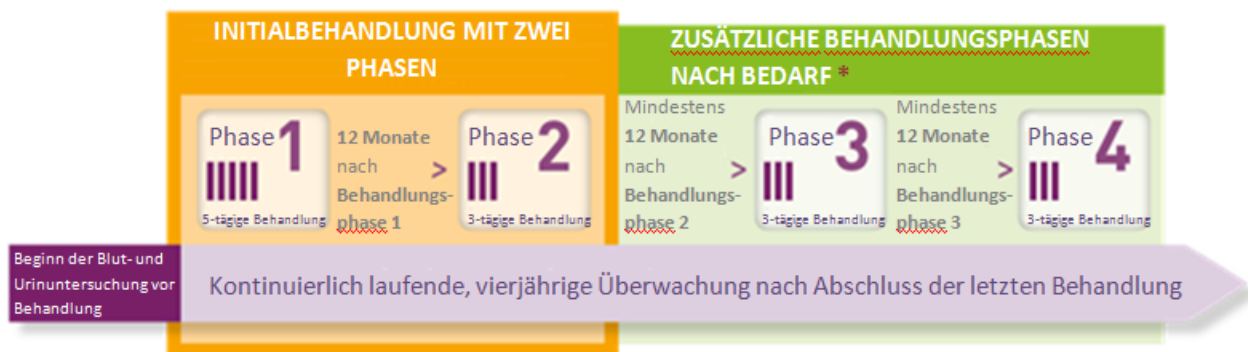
INITIALBEHANDLUNG MIT ZWEI PHASEN

ZUSÄTZLICHE BEHANDLUNGSPHASEN NACH BEDARF *

Phase 1
5-tägige Behandlung

12 Monate nach Behandlungsphase 1 >

Phase 2
3-tägige Behandlung

Mindestens 12 Monate nach Behandlungsphase 2 >

Phase 3
3-tägige Behandlung

Mindestens 12 Monate nach Behandlungsphase 3 >

Phase 4
3-tägige Behandlung

Beginn der Blut- und Urinuntersuchung vor Behandlung

Kontinuierlich laufende, vierjährige Überwachung nach Abschluss der letzten Behandlung